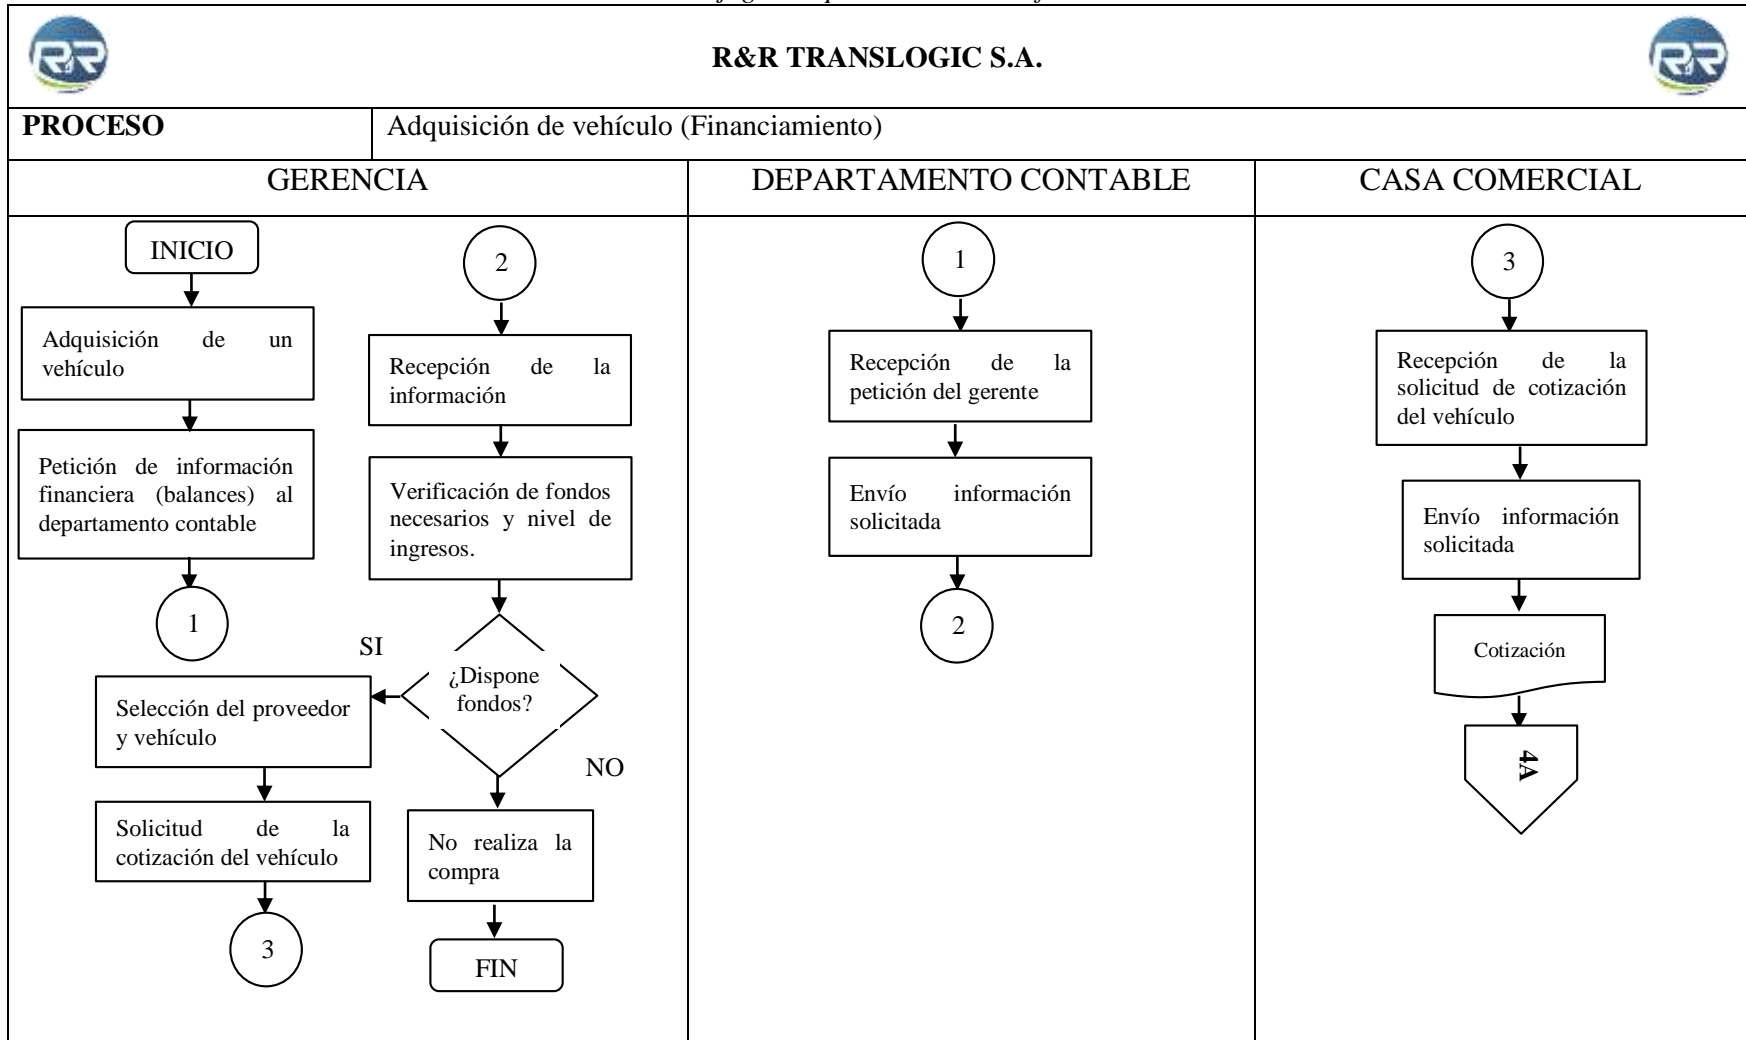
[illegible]

R&R TRANSLOGIC S.A.

| PROCESO | Adquisición de vehículo (Financiamiento) |
|---|---|

GERENCIA

INICIO

Adquisición de un vehículo

Petición de información financiera (balances) al departamento contable

1

2

Recepción de la información

Verificación de fondos necesarios y nivel de ingresos.

¿Dispone fondos?

SI

Selección del proveedor y vehículo

Solicitud de la cotización del vehículo

3

NO

No realiza la compra

FIN

DEPARTAMENTO CONTABLE

1

Recepción de la petición del gerente

Envío información solicitada

2

CASA COMERCIAL

3

Recepción de la solicitud de cotización del vehículo

Envío información solicitada

Cotización

4A